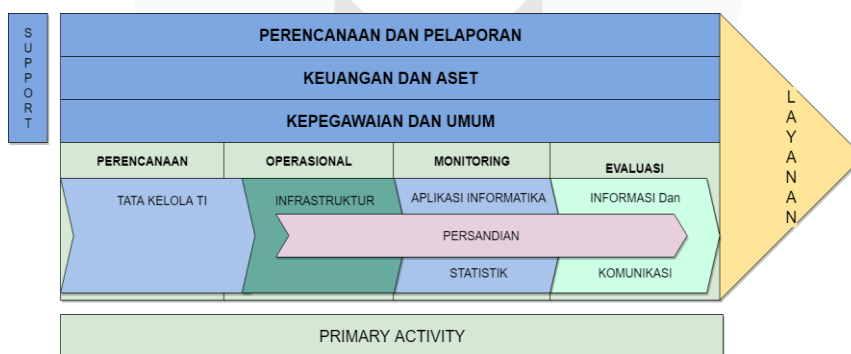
SUPPORT

PERENCANAAN DAN PELAPORAN

KEUANGAN DAN ASET

KEPEGAWAIAN DAN UMUM

LAYANAN

| PERENCANAAN | OPERASIONAL | MONITORING | EVALUASI |
|---|---|---|---|

TATA KELOLA TI

INFRASTRUKTUR

APLIKASI INFORMATIKA

INFORMASI Dan

PERSANDIAN

STATISTIK

KOMUNIKASI

PRIMARY ACTIVITY